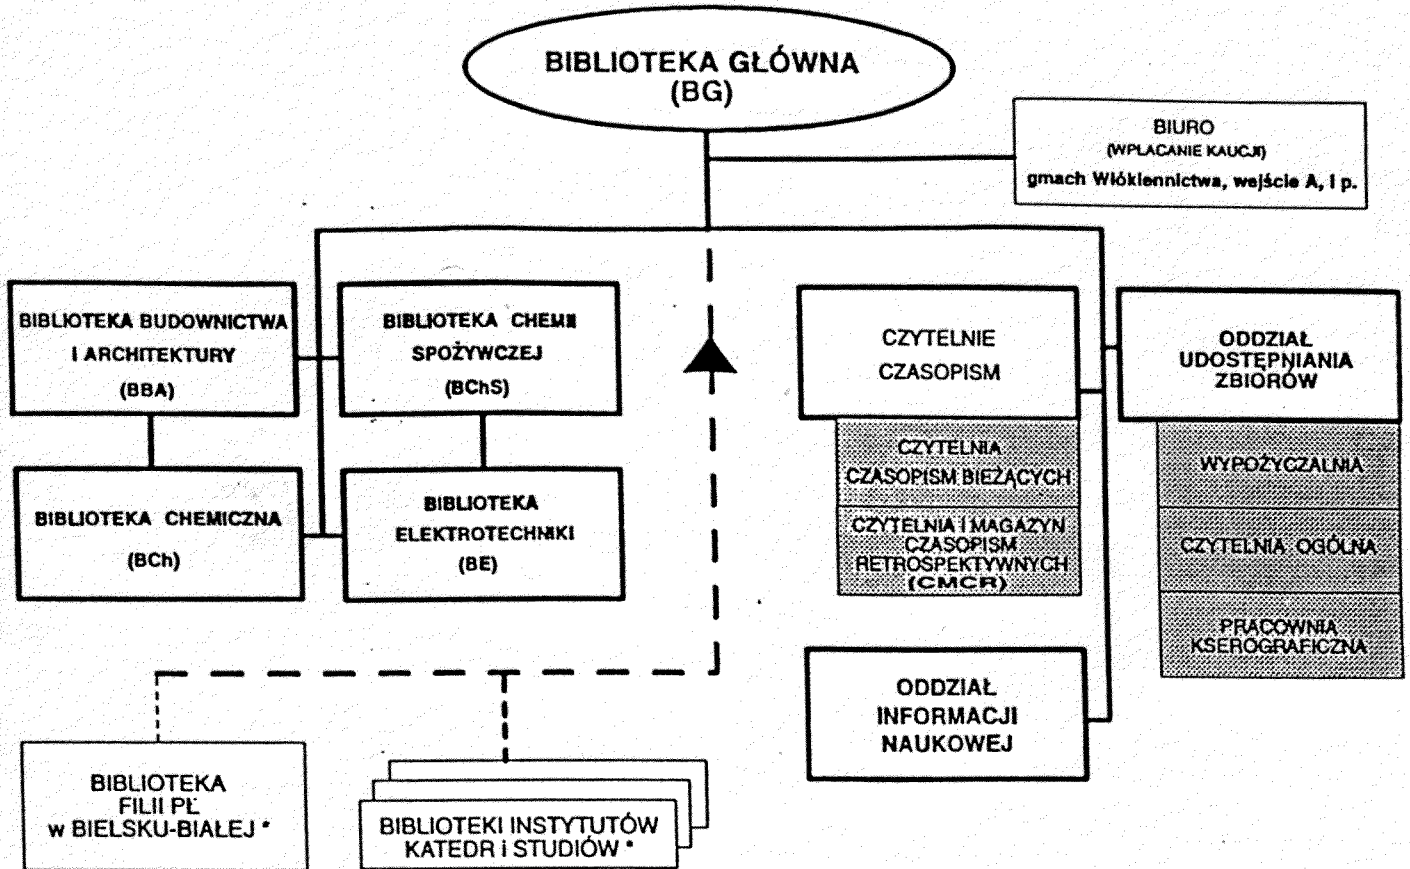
BIBLIOTEKA GŁÓWNA
(BG)

BIURO
(WPLACANIE KAUCJI)
gmach Włókiennictwa, wejście A, I p.

BIBLIOTEKA BUDOWNICTWA I ARCHITEKTURY
(BBA)

BIBLIOTEKA CHEMII SPOŻYWCZEJ
(BChS)

BIBLIOTEKA CHEMICZNA
(BCh)

BIBLIOTEKA ELEKTROTECHNIKI
(BE)

CZYTELNIE CZASOPISM

CZYTELNIA CZASOPISM BIEŻĄCYCH

CZYTELNIA I MAGAZYN CZASOPISM RETROSPEKTYWNYCH
(CMCR)

ODDZIAŁ UDOSTĘPNIANIA ZBIORÓW

WYPOŻYCZALNIA

CZYTELNIA OGÓLNA

PRACOWNIA KSEROGRAFICZNA

ODDZIAŁ INFORMACJI NAUKOWEJ

BIBLIOTEKA FILII PŁ w BIELSKU-BIAŁEJ *

BIBLIOTEKI INSTYTUTÓW KATEDR i STUDIÓW *